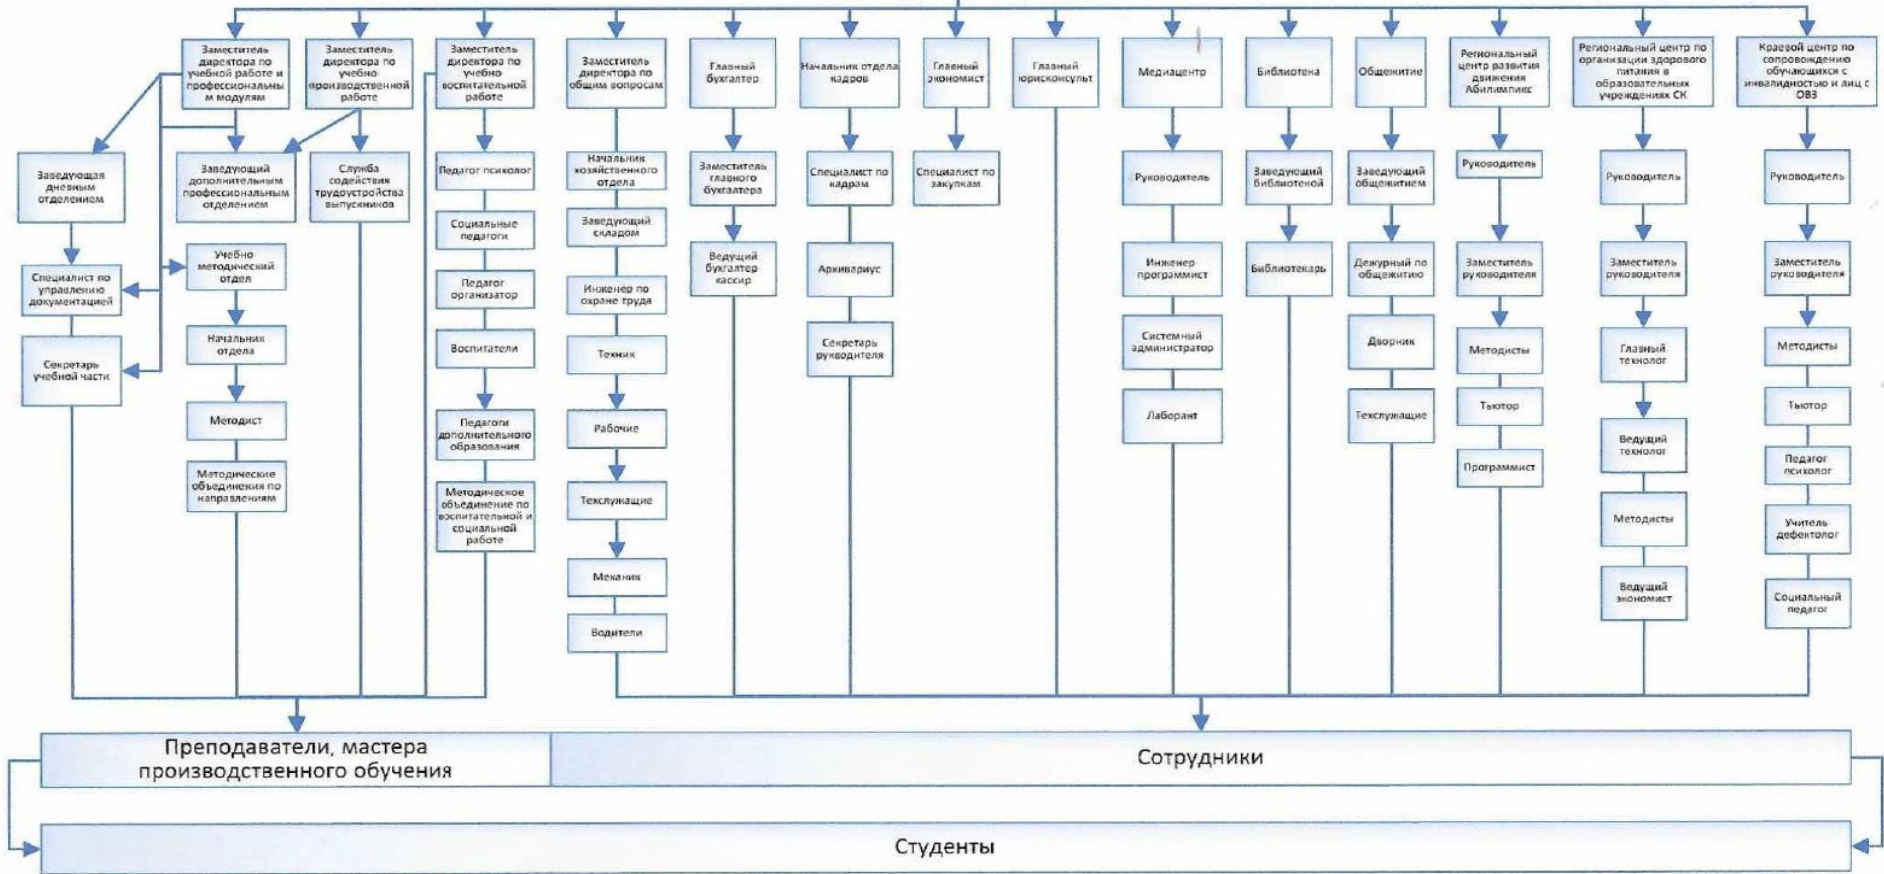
Заместитель директора по учебной работе и профессиональным модулям

Заместитель директора по учебно-производственной работе

Заместитель директора по учебно-воспитательной работе

Заместитель директора по общим вопросам

Главный бухгалтер

Начальник отдела кадров

Главный экономист

Главный юрисконсульт

Медиацентр

Библиотека

Общежитие

Региональный центр развития движения Абилимпикс

Региональный центр по организации здорового питания в образовательных учреждениях СК

Краевой центр по сопровождению обучающихся с инвалидностью и лиц с ОВЗ

Заведующая дневным отделением

Специалист по управлению документацией

Секретарь учебной части

Заведующий дополнительным профессиональным отделением

Учебно методический отдел

Начальник отдела

Методист

Методические объединения по направлениям

Служба содействия трудоустройства выпускников

Педагог психолог

Социальные педагоги

Педагог организатор

Воспитатели

Педагоги дополнительного образования

Методическое объединение по воспитательной и социальной работе

Начальник хозяйственного отдела

Заведующий складом

Инженер по охране труда

Техник

Рабочие

Техслужащие

Механик

Водители

Заместитель главного бухгалтера

Ведущий бухгалтер кассир

Специалист по кадрам

Архивариус

Секретарь руководителя

Специалист по закупкам

Руководитель

Инженер программист

Системный администратор

Лаборант

Заведующий библиотекой

Библиотекарь

Заведующий общежитием

Дежурный по общежитию

Дворник

Техслужащие

Руководитель

Заместитель руководителя

Методисты

Тьютор

Программист

Руководитель

Заместитель руководителя

Главный технолог

Ведущий технолог

Методисты

Ведущий экономист

Руководитель

Заместитель руководителя

Методисты

Тьютор

Педагог психолог

Учитель дефектолог

Социальный педагог

Преподаватели, мастера производственного обучения

Сотрудники

Студенты